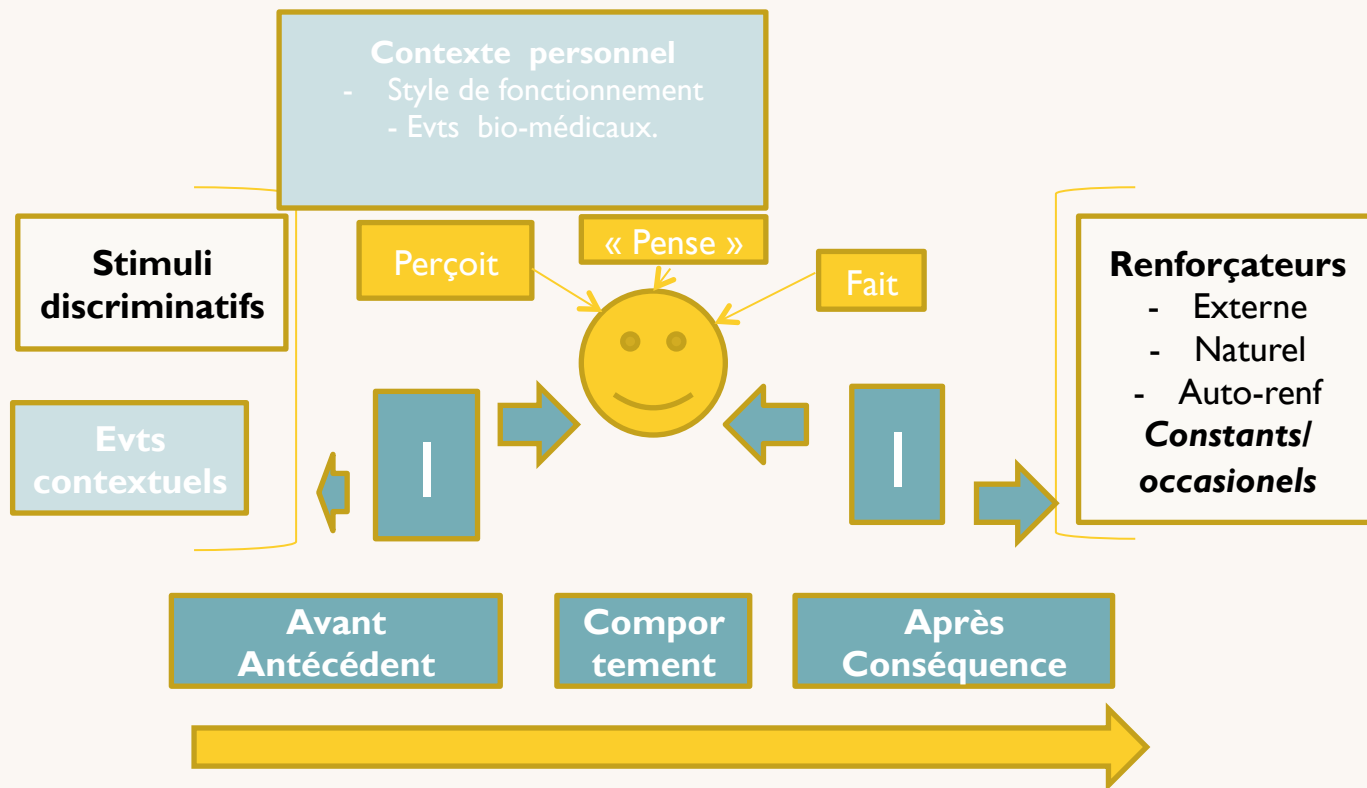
Contexte personnel
- Style de fonctionnement
- Evts bio-médicaux.

Stimuli discriminatifs

Perçoit

« Pense »

Fait

Renforçateurs
- Externe
- Naturel
- Auto-renf
Constants/ occasionels

Evts contextuels

I

I

Avant Antécédent

Compor tement

Après Conséquence